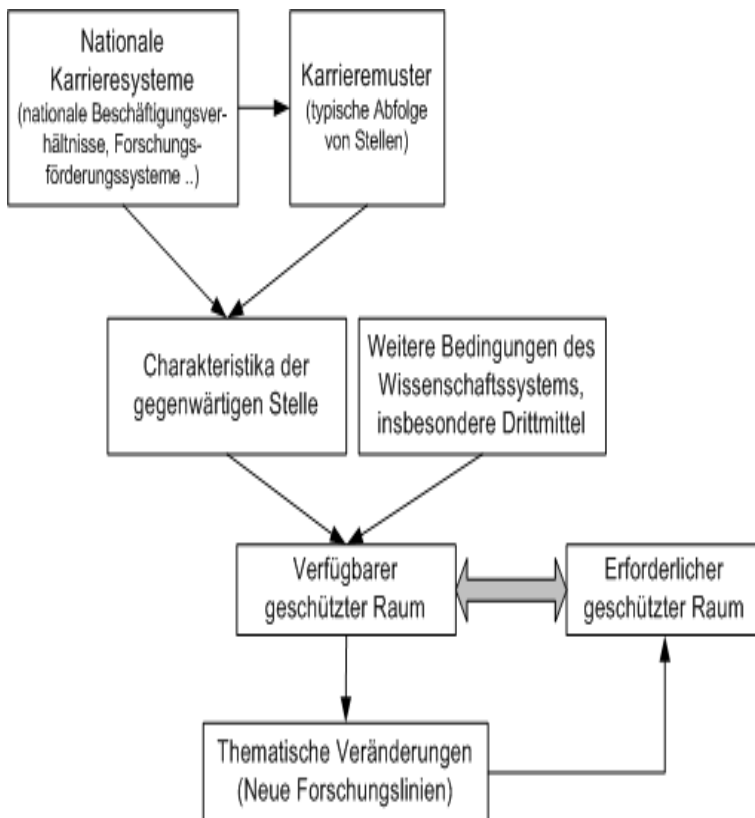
Nationale Karrieresysteme (nationale Beschäftigungsverhältnisse, Forschungsförderungssysteme ..)

Karrieremuster (typische Abfolge von Stellen)

Charakteristika der gegenwärtigen Stelle

Weitere Bedingungen des Wissenschaftssystems, insbesondere Drittmittel

Verfügbarer geschützter Raum

Erforderlicher geschützter Raum

Thematische Veränderungen (Neue Forschungslinien)